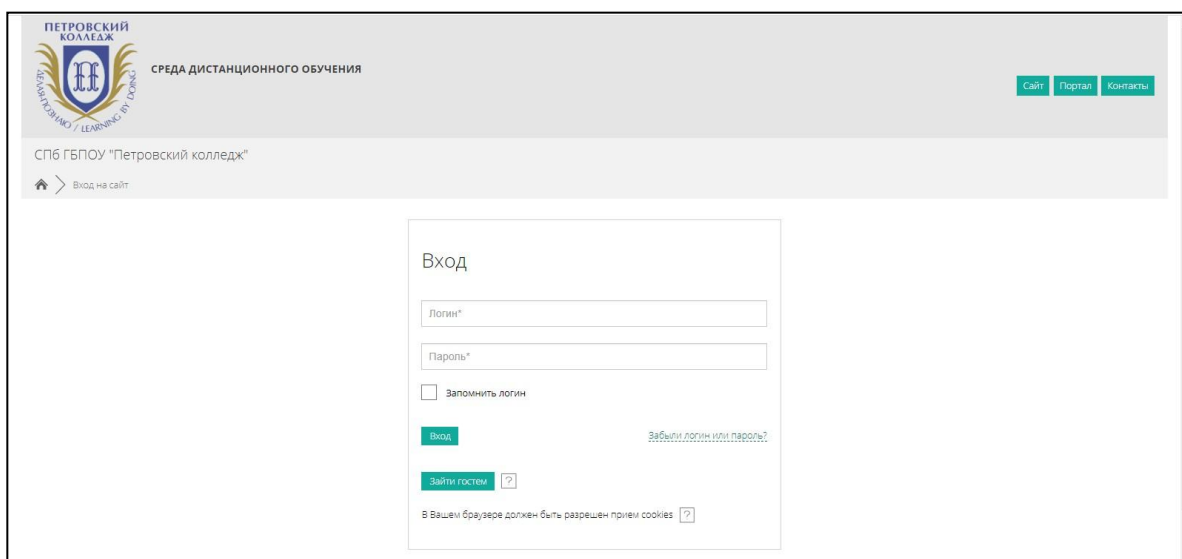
ПЕТРОВСКИЙ КОЛЛЕДЖ

ДЕЛАЯ ПОЗНАЮ / LEARNING BY DOING

СРЕДА ДИСТАНЦИОННОГО ОБУЧЕНИЯ

Сайт Портал Контакты

СПб ГБПОУ "Петровский колледж"

Вход на сайт

Вход

Логин*

Пароль*

Запомнить логин

Вход

Забыли логин или пароль?

Зайти гостем ?

В Вашем браузере должен быть разрешен прием cookies ?